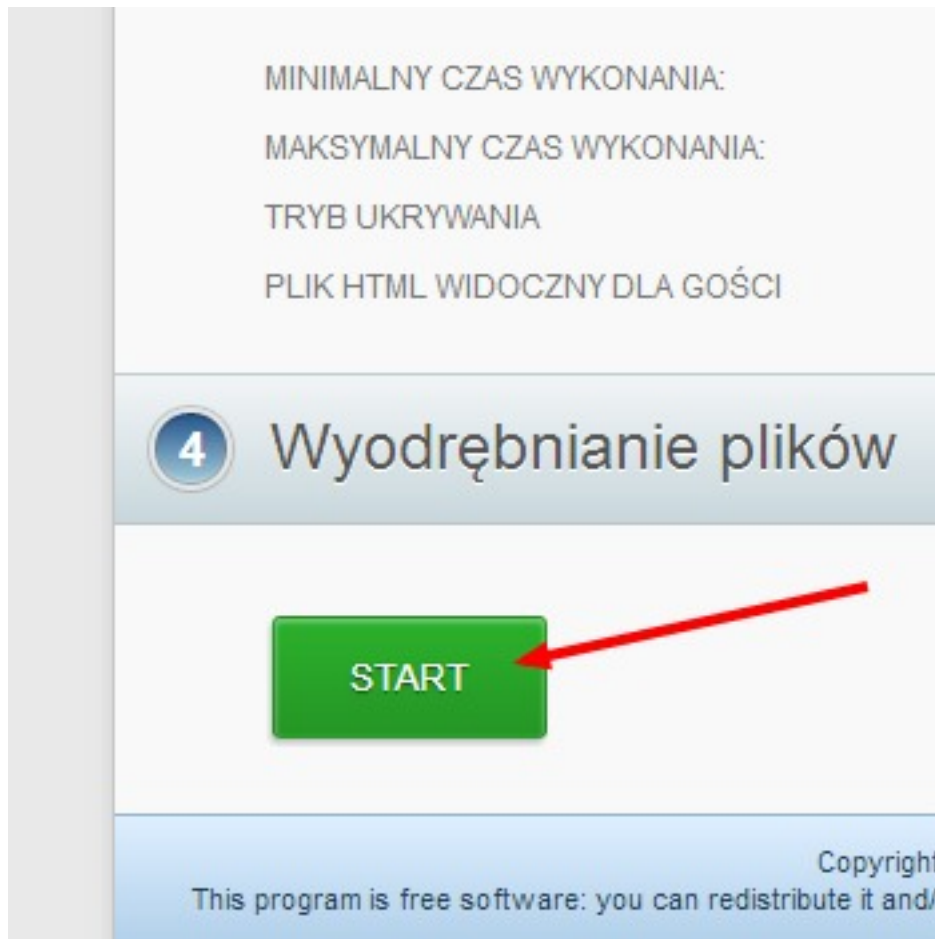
MINIMALNY CZAS WYKONANIA:

MAKSYMALNY CZAS WYKONANIA:

TRYB UKRYWANIA

PLIK HTML WIDOCZNY DLA GOŚCI

4 Wyodrębnianie plików

START

Copyright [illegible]
This program is free software: you can redistribute it and/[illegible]